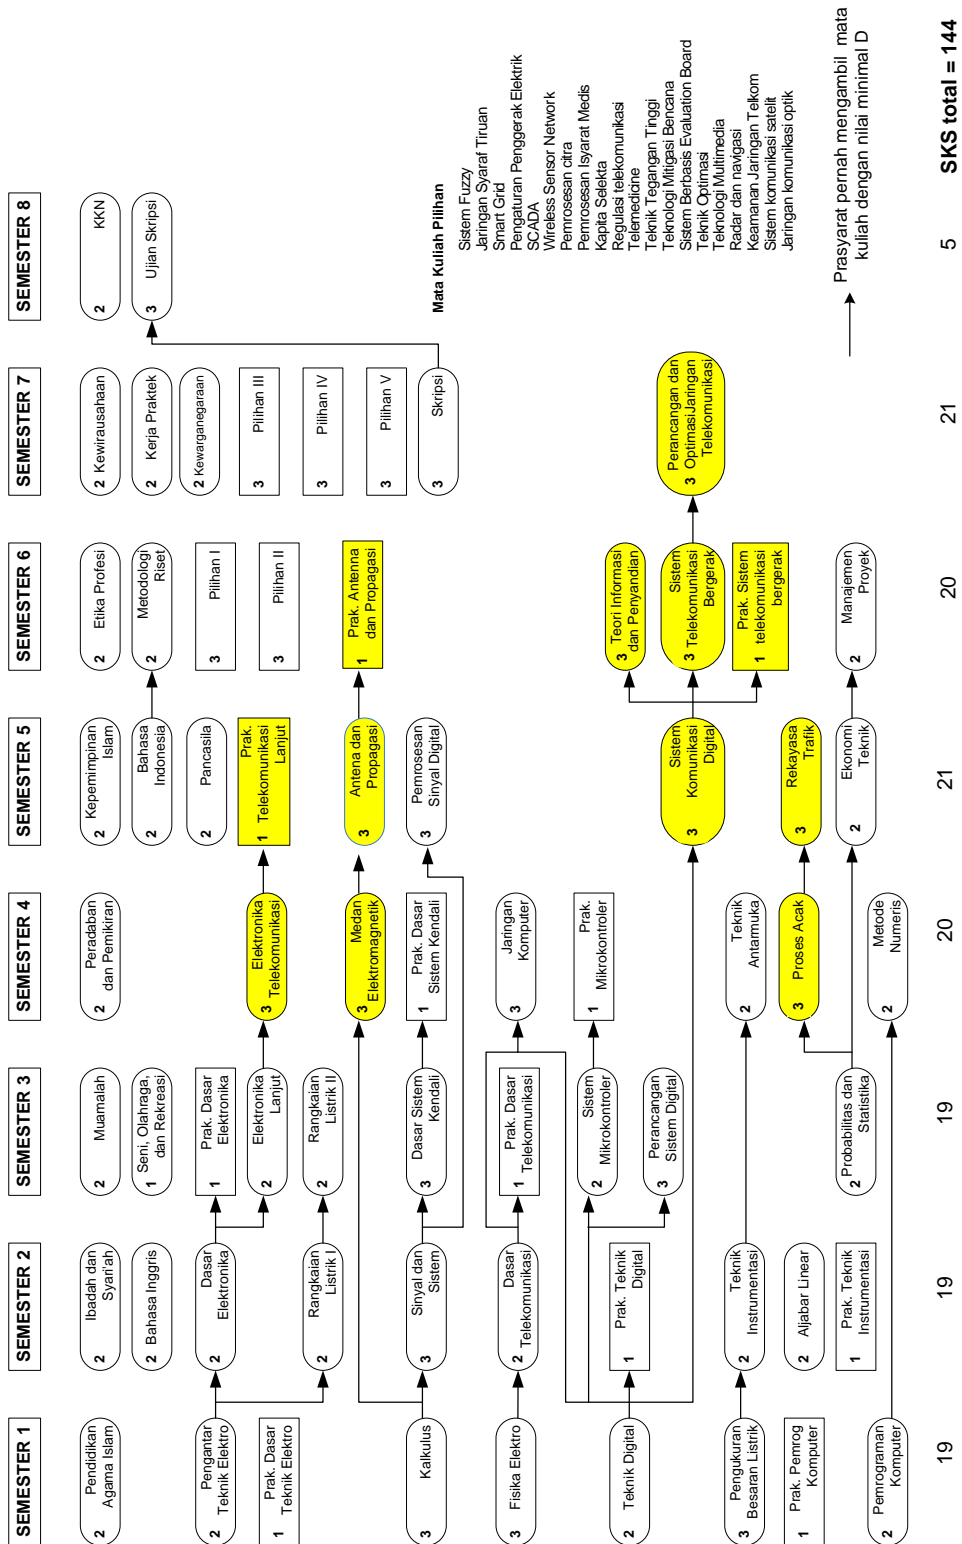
SEMESTER 1

2 Pendidikan Agama Islam

2 Pengantar Teknik Elektro

1 Prak. Dasar Teknik Elektro

3 Kalkulus

3 Fisika Elektro

2 Teknik Digital

3 Pengukuran Besaran Listrik

1 Prak. Pemrog Komputer

2 Pemrograman Komputer

19

SEMESTER 2

2 Ibadah dan Syari'ah

2 Bahasa Inggris

2 Dasar Elektronika

2 Rangkaian Listrik I

3 Sinyal dan Sistem

2 Dasar Telekomunikasi

1 Prak. Teknik Digital

2 Teknik Instrumentasi

2 Ajabar Linear

1 Prak. Teknik Instrumentasi

19

SEMESTER 3

2 Muamalah

1 Seni, Olahraga, dan Rekreasi

1 Prak. Dasar Elektronika

2 Elektronika Lanjut

2 Rangkaian Listrik II

3 Dasar Sistem Kendali

1 Prak. Dasar Telekomunikasi

2 Sistem Mikrokontroler

3 Perancangan Sistem Digital

2 Probabilitas dan Statistika

19

SEMESTER 4

2 Peradaban dan Pemikiran

3 Elektronika Telekomunikasi

3 Medan Elektromagnetik

1 Prak. Dasar Sistem Kendali

3 Jaringan Komputer

1 Prak. Mikrokontroler

2 Teknik Antarmuka

3 Proses Acak

2 Metode Numeris

20

SEMESTER 5

2 Kepemimpinan Islam

2 Bahasa Indonesia

2 Pancasila

1 Prak. Telekomunikasi Lanjut

3 Antena dan Propagasi

3 Pemrosesan Sinyal Digital

3 Sistem Komunikasi Digital

3 Rekayasa Trafik

2 Ekonomi Teknik

21

SEMESTER 6

2 Etika Profesi

2 Metodologi Riset

3 Pilihan I

3 Pilihan II

1 Prak. Antenna dan Propagasi

3 Teori Informasi dan Penyandian

3 Sistem Telekomunikasi Bergerak

1 Prak. Sistem telekomunikasi bergerak

2 Manajemen Proyek

20

SEMESTER 7

2 Kewirausahaan

2 Kerja Praktek

2 Kewarganegaraan

3 Pilihan III

3 Pilihan IV

3 Pilihan V

3 Skripsi

3 Perancangan dan Optimasi Jaringan Telekomunikasi

21

SEMESTER 8

2 KKN

3 Ujian Skripsi

5

Mata Kuliah Pilihan
Sistem Fuzzy
Jaringan Syaraf Tiruan
Smart Grid
Pengaturan Penggerak Elektrik
SCADA
Wireless Sensor Network
Pemrosesan citra
Pemrosesan Isyarat Medis
Kapita Selekta
Regulasi telekomunikasi
Telemedicine
Teknik Tegangan Tinggi
Teknologi Mitigasi Bencana
Sistem Berbasis Evaluation Board
Teknik Optimasi
Teknologi Multimedia
Radar dan navigasi
Keamanan Jaringan Telkom
Sistem komunikasi satelit
Jaringan komunikasi optik

Prasyarat pernah mengambil mata kuliah dengan nilai minimal D

SKS total = 144